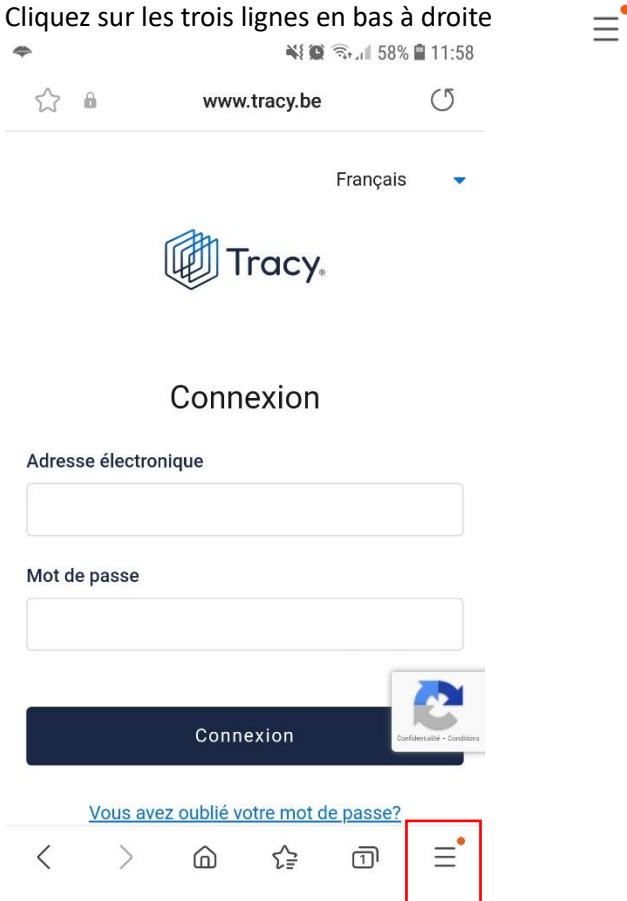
Cliquez sur les trois lignes en bas à droite

58% 11:58

www.tracy.be

Français

Tracy

Connexion

Adresse électronique

Mot de passe

Confidentialité - Conditions

Connexion

Vous avez oublié votre mot de passe?

1